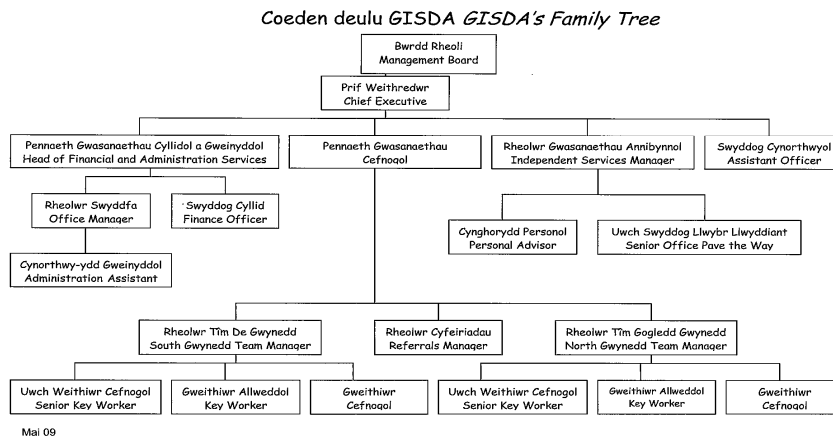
Coeden deulu GISDA *GISDA's Family Tree*

Bwrdd Rheoli
Management Board

Prif Weithredwr
Chief Executive

Pennaeth Gwasanaethau Cyllidol a Gweinyddol
Head of Financial and Administration Services

Pennaeth Gwasanaethau
Cefnogol

Rheolwr Gwasanaethau Annibynnol
Independent Services Manager

Swyddog Cynorthwyol
Assistant Officer

Rheolwr Swyddfa
Office Manager

Swyddog Cyllid
Finance Officer

Cynorthwy-ydd Gweinyddol
Administration Assistant

Cynghorydd Personol
Personal Advisor

Uwch Swyddog Llwybr Llwyddiant
Senior Office Pave the Way

Rheolwr Tîm De Gwynedd
South Gwynedd Team Manager

Rheolwr Cyfeiriadau
Referrals Manager

Rheolwr Tîm Gogledd Gwynedd
North Gwynedd Team Manager

Uwch Weithiwr Cefnogol
Senior Key Worker

Gweithiwr Allweddol
Key Worker

Gweithiwr
Cefnogol

Uwch Weithiwr Cefnogol
Senior Key Worker

Gweithiwr Allweddol
Key Worker

Gweithiwr
Cefnogol

Mai 09